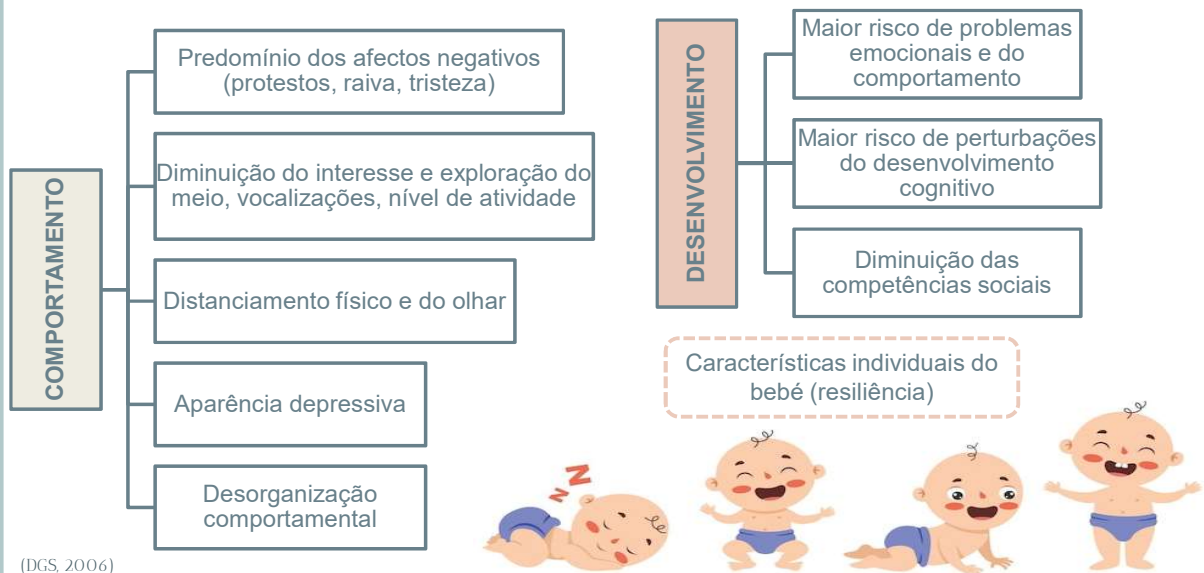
COMPORTAMENTO

Predomínio dos afectos negativos (protestos, raiva, tristeza)

Diminuição do interesse e exploração do meio, vocalizações, nível de atividade

Distanciamento físico e do olhar

Aparência depressiva

Desorganização comportamental

DESENVOLVIMENTO

Maior risco de problemas emocionais e do comportamento

Maior risco de perturbações do desenvolvimento cognitivo

Diminuição das competências sociais

Características individuais do bebé (resiliência)

(DGS, 2006)